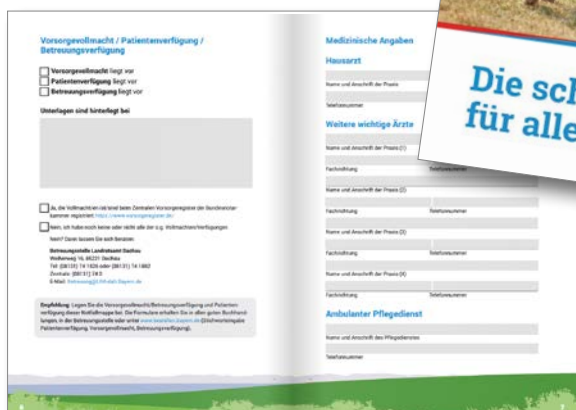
Vorsorgevollmacht / Patientenverfügung / Betreuungsverfügung

Vorsorgevollmacht liegt vor
Patientenverfügung liegt vor
Betreuungsverfügung liegt vor

Unterlagen sind hinterlegt bei

Ja, die Vollmacht ist bei dem Zentralen Vorsorgeregister der Bundesnotarkammer registriert: https://www.vorsorgeregister.de

Nein, ich habe noch keine oder nicht alle der o.g. Vollmachten/Verfügungen.

Betreuungsstelle Landratsamt Dachau
Weiherweg 16, 85221 Dachau
Tel: (08131) 74 1526 oder (08131) 74 1982
Zentrale: (08131) 74 0
E-Mail: betreuung@lra-dah.bayern.de

Empfehlung: Legen Sie die Vorsorgevollmacht/Betreuungsverfügung und Patientenverfügung dieser Notfallmappe bei. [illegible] Patientenverfügung, Vorsorgevollmacht, Betreuungsverfügung).

Medizinische Angaben

Hausarzt

Name und Anschrift der Praxis

Telefonnummer

Weitere wichtige Ärzte

Name und Anschrift der Praxis (1)

Fachrichtung
Telefonnummer

Name und Anschrift der Praxis (2)

Fachrichtung
Telefonnummer

Name und Anschrift der Praxis (3)

Fachrichtung
Telefonnummer

Name und Anschrift der Praxis (4)

Fachrichtung
Telefonnummer

Ambulanter Pflegedienst

Name und Anschrift des Pflegedienstes

Telefonnummer

Die sch
für alle